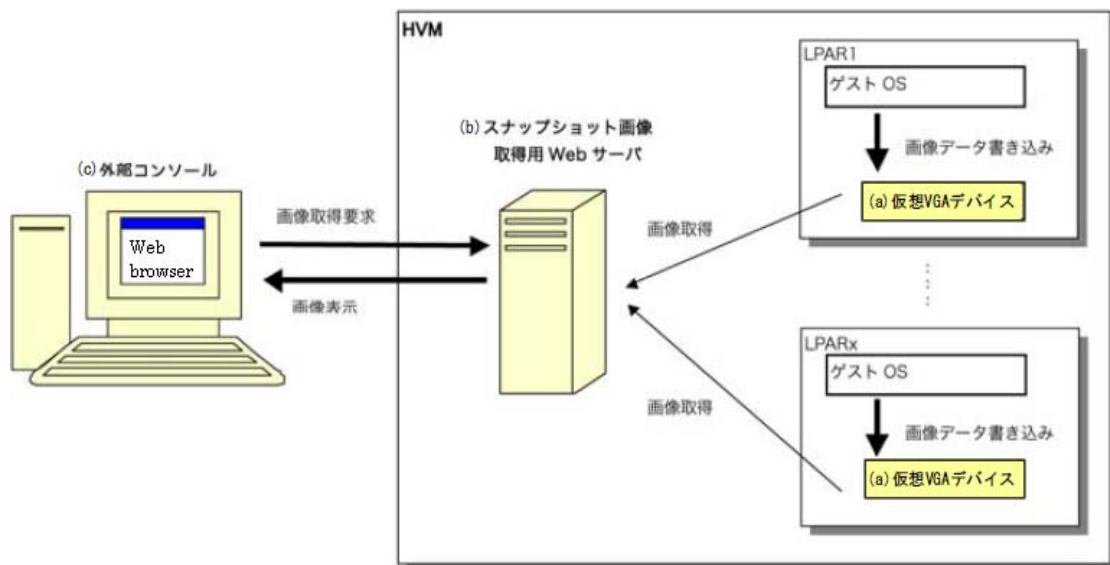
HVM

(c) 外部コンソール

Web browser

画像取得要求

画像表示

(b) スナップショット画像 取得用 Web サーバ

画像取得

画像取得

LPAR1

ゲスト OS

画像データ書き込み

(a) 仮想VGAデバイス

LPARx

ゲスト OS

画像データ書き込み

(a) 仮想VGAデバイス